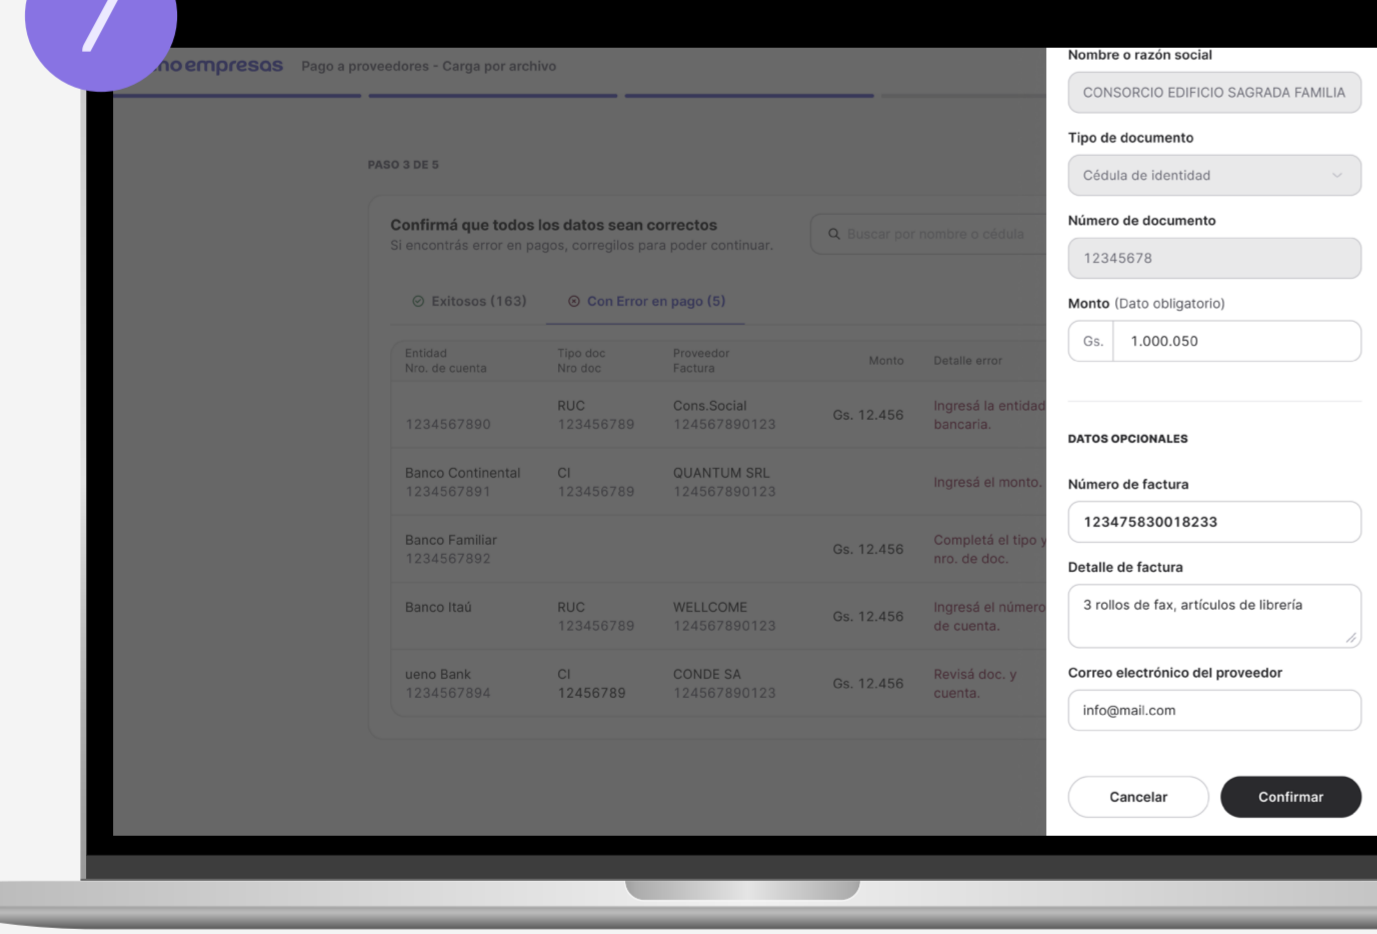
no empresas Pago a proveedores - Carga por archivo

PASO 3 DE 5

Confirmá que todos los datos sean correctos
Si encontrás error en pagos, corregilos para poder continuar.

Buscar por nombre o cédula

Exitosos (163)
Con Error en pago (5)

| Entidad Nro. de cuenta | Tipo doc Nro doc | Proveedor Factura | Monto | Detalle error |
|---|---|---|---|---|
| 1234567890 | RUC 123456789 | Cons.Social 124567890123 | Gs. 12.456 | Ingresá la entidad bancaria. |
| Banco Continental 1234567891 | CI 123456789 | QUANTUM SRL 124567890123 | | Ingresá el monto. |
| Banco Familiar 1234567892 | | | Gs. 12.456 | Completá el tipo y nro. de doc. |
| Banco Itaú | RUC 123456789 | WELLCOME 124567890123 | Gs. 12.456 | Ingresá el número de cuenta. |
| ueno Bank 1234567894 | CI 12456789 | CONDE SA 124567890123 | Gs. 12.456 | Revisá doc. y cuenta. |

Nombre o razón social
CONSORCIO EDIFICIO SAGRADA FAMILIA

Tipo de documento
Cédula de identidad

Número de documento
12345678

Monto (Dato obligatorio)
Gs. 1.000.050

DATOS OPCIONALES

Número de factura
123475830018233

Detalle de factura
3 rollos de fax, artículos de librería

Correo electrónico del proveedor
info@mail.com

Cancelar
Confirmar